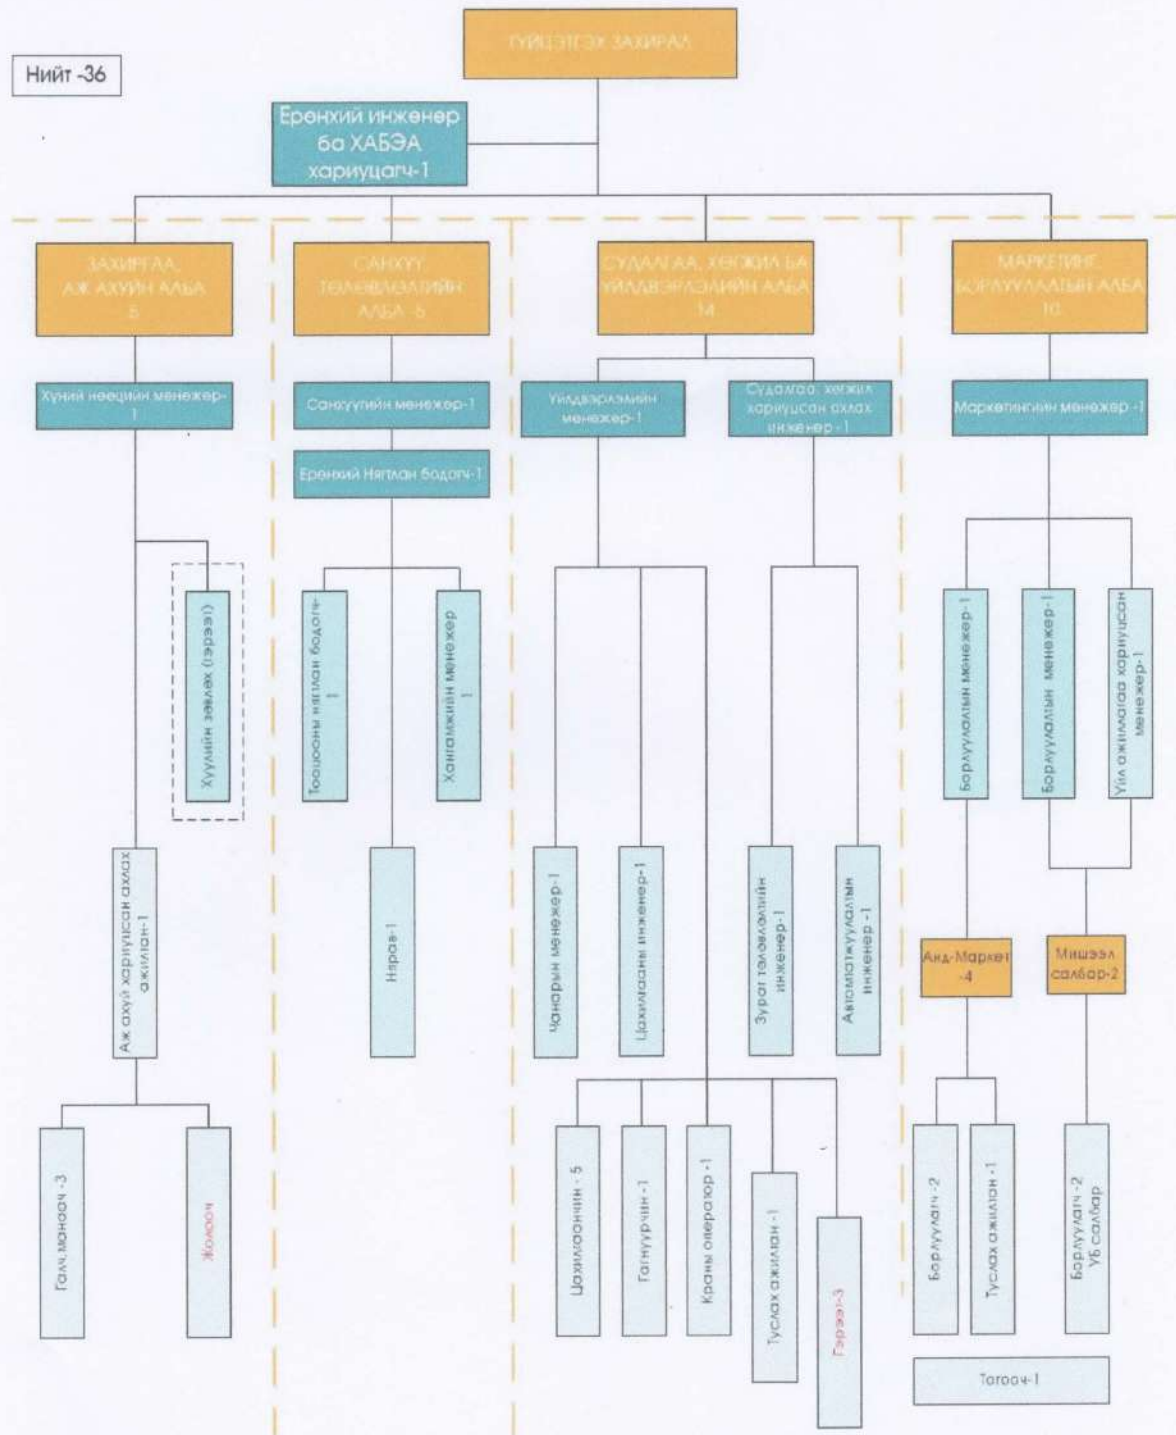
ГҮЙЦЭТГЭХ ЗАХИРАЛ

Нийт -36

Ерөнхий инженер ба ХАБЭА хариуцагч-1

ЗАХИРГАА, АЖ АХУЙН АЛБА 5

САНХҮҮ ТӨЛӨВЛӨЛТИЙН АЛБА -5

СУДАЛГАА, ХӨГЖИЛ БА ҮЙЛДВЭРЛЭЛИЙН АЛБА 14

МАРКЕТИНГ БОРЛУУЛАЛТЫН АЛБА 10

Хүний нөөцийн менежер-1

Хуулийн зөвлөх (гэрээт)

Аж ахуй хариуцсан ахлах ажилтан-1

Галч, манаач -3

Жолооч

Санхүүгийн менежер-1

Ерөнхий Нягтлан бодогч-1

Тооцооны нягтлан бодогч 1

Хангамжийн менежер 1

Нярав-1

Үйлдвэрлэлийн менежер-1

Судалгаа, хөгжил хариуцсан ахлах инженер -1

Чанарын менежер-1

Цахилгааны инженер-1

Зураг төлөвлөлтийн инженер-1

Автоматжуулалтын инженер -1

Цахилгаанчин - 5

Гагнуурчин -1

Краны оператор -1

Туслах ажилтан -1

Гэрээт-3

Маркетингийн менежер -1

Борлуулалтын менежер-1

Борлуулалтын менежер-1

Үйл ажиллагаа хариуцсан менежер-1

Акд-Маркет -4

Мишээл салбар-2

Борлуулагч -2

Туслах ажилтан -1

Борлуулагч -2 УБ салбар

Тогооч-1